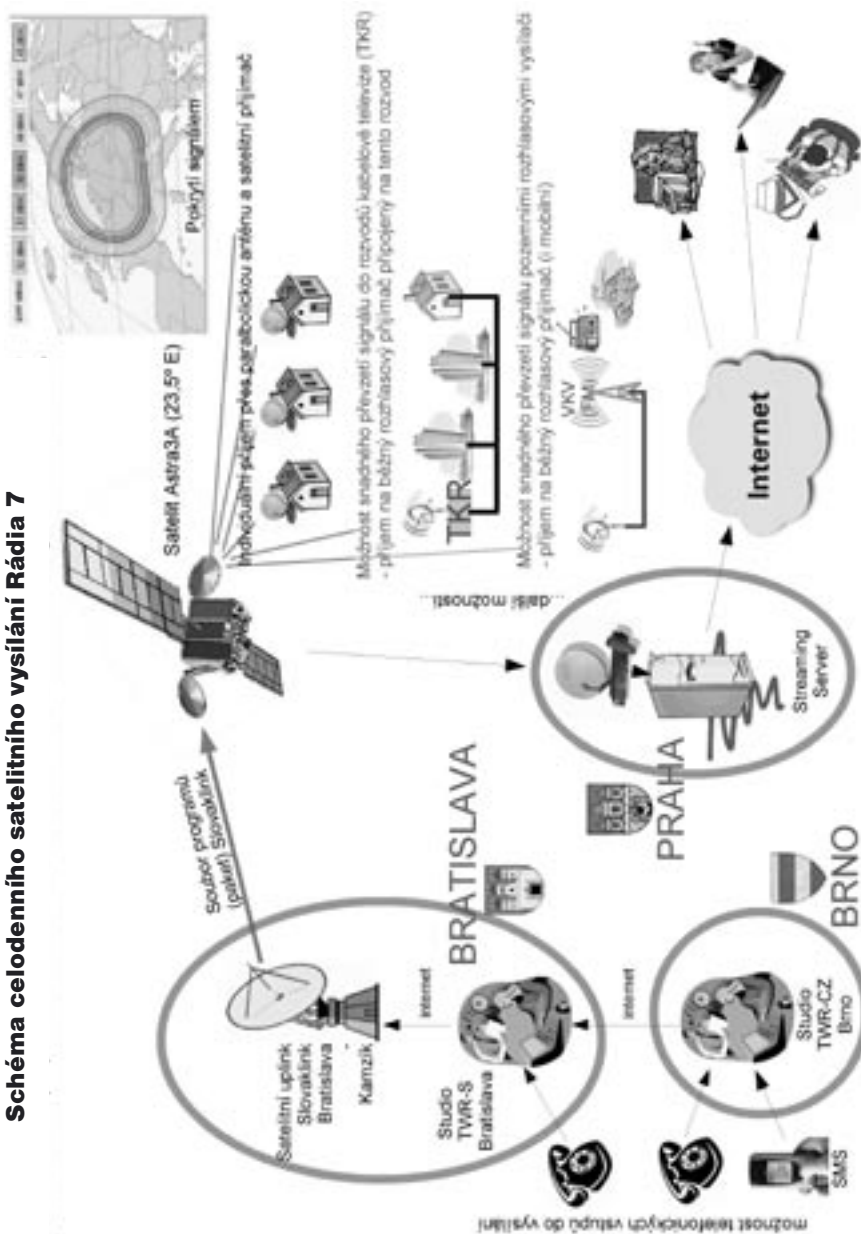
Schéma celodenního satelitního vysílání Rádia 7

Satelit Astra3A (23.5° E)

Pokrytí signálem

Individuální příjem přes parabolickou anténu a satelitní přijímač

Možnost snadného převzetí signálu do rozvodů kabelové televize (TKR) - příjem na běžný rozhlasový přijímač připojený na tento rozvod

TKR

Možnost snadného převzetí signálu pozemními rozhlasovými vysílači - příjem na běžný rozhlasový přijímač (i mobilní)

VKV (FM)

...další možnosti...

Soubor programů (paket) Slovaklink

Satelitní uplink Slovaklink Bratislava - Kamzík

BRATISLAVA

PRAHA

Streaming Server

Internet

internet

Studio TWR-S Bratislava

internet

Studio TWR-CZ Brno

BRNO

SMS

možnost telefonických vstupů do vysílání